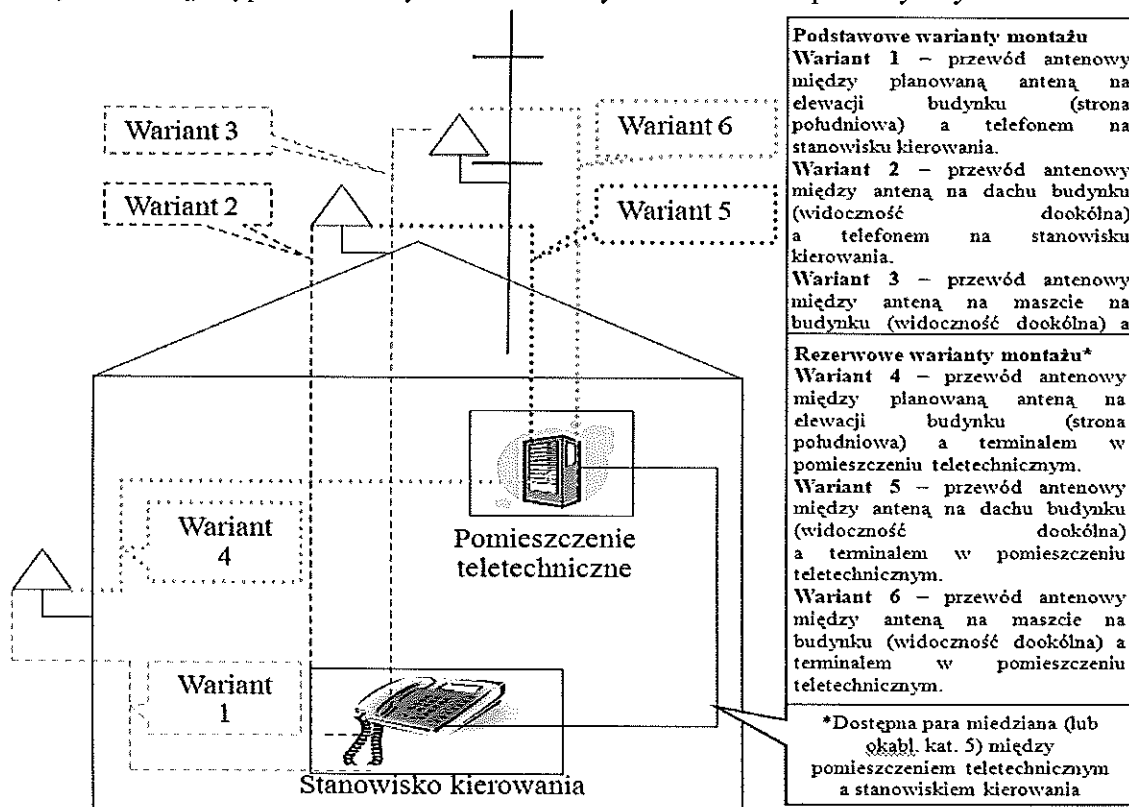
Wariant 3

Wariant 6

Wariant 2

Wariant 5

Wariant 4

Pomieszczenie teletechniczne

Wariant 1

Stanowisko kierowania

Podstawowe warianty montażu
Wariant 1 – przewód antenowy między planowaną anteną na elewacji budynku (strona południowa) a telefonem na stanowisku kierowania.
Wariant 2 – przewód antenowy między anteną na dachu budynku (widoczność dookólna) a telefonem na stanowisku kierowania.
Wariant 3 – przewód antenowy między anteną na maszcie na budynku (widoczność dookólna) a

Rezerwowe warianty montażu*
Wariant 4 – przewód antenowy między planowaną anteną na elewacji budynku (strona południowa) a terminalem w pomieszczeniu teletechnicznym.
Wariant 5 – przewód antenowy między anteną na dachu budynku (widoczność dookólna) a terminalem w pomieszczeniu teletechnicznym.
Wariant 6 – przewód antenowy między anteną na maszcie na budynku (widoczność dookólna) a terminalem w pomieszczeniu teletechnicznym.

*Dostępna para miedziana (lub okabl. kat. 5) między pomieszczeniem teletechnicznym a stanowiskiem kierowania